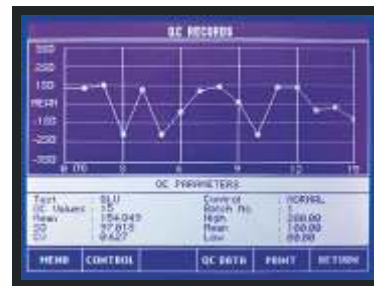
QC RECORDS

3SD
2SD
1SD
MEAN
-1SD
-2SD
-3SD
0
3
6
9
12
15

QC PARAMETERS

Test : GLU
QC Values : 15
Mean : 154.043
SD : 37.815
CV : 0.427

Control : NORMAL
Batch No. :
High : 200.00
Mean : 100.00
Low : 60.00

MENU
CONTROL
QC DATA
PRINT
RETURN